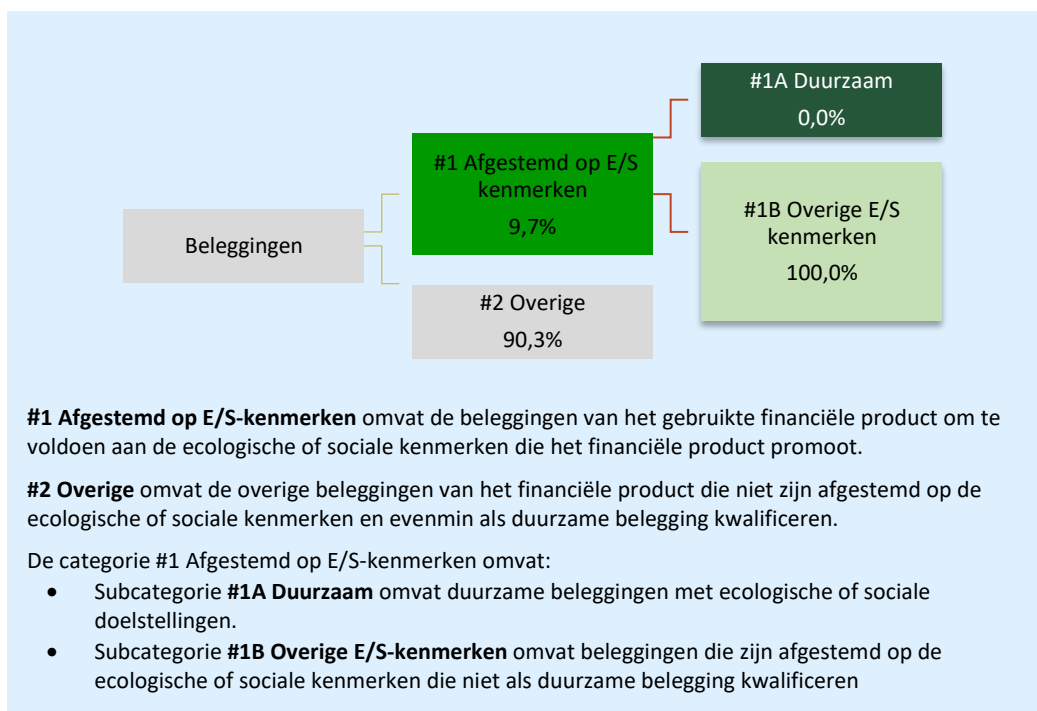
Beleggingen

#1 Afgestemd op E/S kenmerken
9,7%

#2 Overige
90,3%

#1A Duurzaam
0,0%

#1B Overige E/S kenmerken
100,0%

**#1 Afgestemd op E/S-kenmerken** omvat de beleggingen van het gebruikte financiële product om te voldoen aan de ecologische of sociale kenmerken die het financiële product promoot.

**#2 Overige** omvat de overige beleggingen van het financiële product die niet zijn afgestemd op de ecologische of sociale kenmerken en evenmin als duurzame belegging kwalificeren.

De categorie #1 Afgestemd op E/S-kenmerken omvat:
- Subcategorie **#1A Duurzaam** omvat duurzame beleggingen met ecologische of sociale doelstellingen.
- Subcategorie **#1B Overige E/S-kenmerken** omvat beleggingen die zijn afgestemd op de ecologische of sociale kenmerken die niet als duurzame belegging kwalificeren